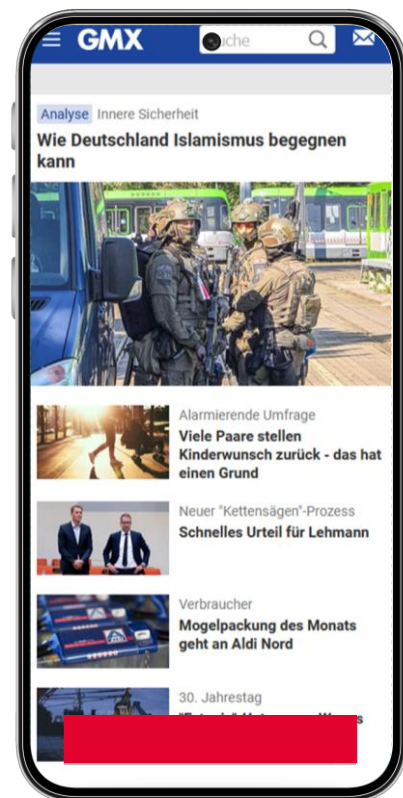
GMX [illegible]uche

Analyse Innere Sicherheit
Wie Deutschland Islamismus begegnen kann

Alarmierende Umfrage
Viele Paare stellen Kinderwunsch zurück - das hat einen Grund

Neuer "Kettensägen"-Prozess
Schnelles Urteil für Lehmann

Verbraucher
Mogelpackung des Monats geht an Aldi Nord

30. Jahrestag
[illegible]